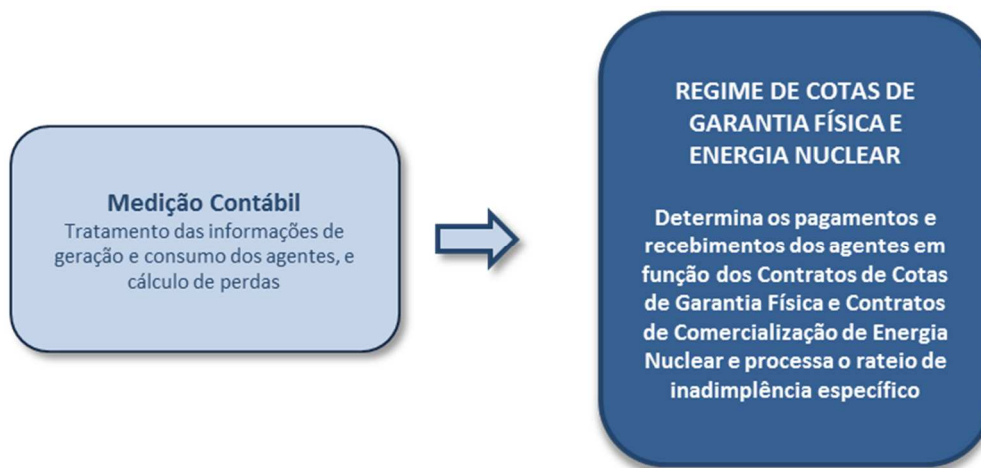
Medição Contábil
Tratamento das informações de geração e consumo dos agentes, e cálculo de perdas

REGIME DE COTAS DE GARANTIA FÍSICA E ENERGIA NUCLEAR

Determina os pagamentos e recebimentos dos agentes em função dos Contratos de Cotas de Garantia Física e Contratos de Comercialização de Energia Nuclear e processa o rateio de inadimplência específico